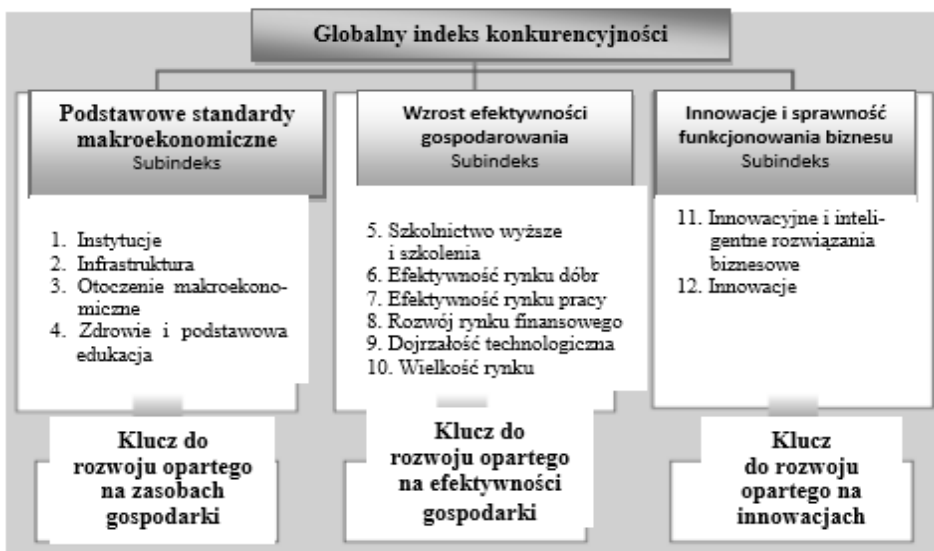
Globalny indeks konkurencyjności

Podstawowe standardy makroekonomiczne
Subindeks

1. Instytucje
2. Infrastruktura
3. Otoczenie makroekonomiczne
4. Zdrowie i podstawowa edukacja

Klucz do rozwoju opartego na zasobach gospodarki

Wzrost efektywności gospodarowania
Subindeks

5. Szkolnictwo wyższe i szkolenia
6. Efektywność rynku dóbr
7. Efektywność rynku pracy
8. Rozwój rynku finansowego
9. Dojrzałość technologiczna
10. Wielkość rynku

Klucz do rozwoju opartego na efektywności gospodarki

Innowacje i sprawność funkcjonowania biznesu
Subindeks

11. Innowacyjne i inteligentne rozwiązania biznesowe
12. Innowacje

Klucz do rozwoju opartego na innowacjach